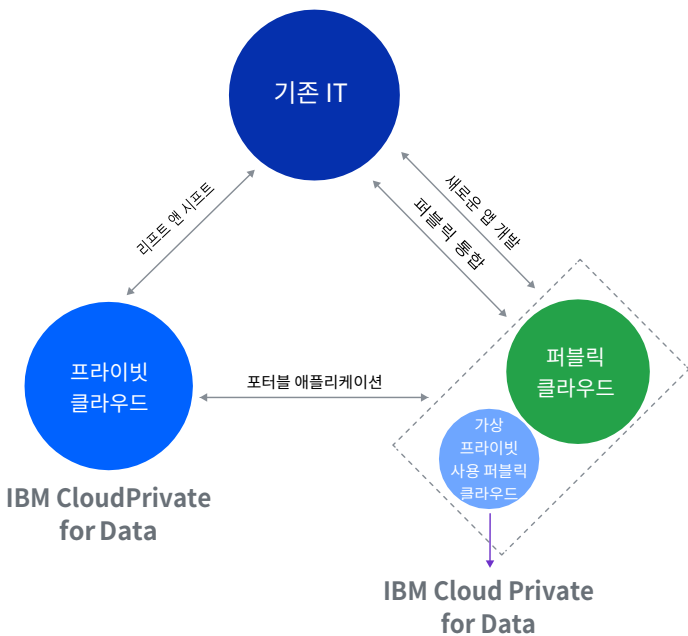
기존 IT

리프트 앤 시프트

새로운 앱 개발

퍼블릭 통합

프라이빗 클라우드

포터블 애플리케이션

퍼블릭 클라우드

가상 프라이빗 사용 퍼블릭 클라우드

IBM CloudPrivate for Data

IBM Cloud Private for Data